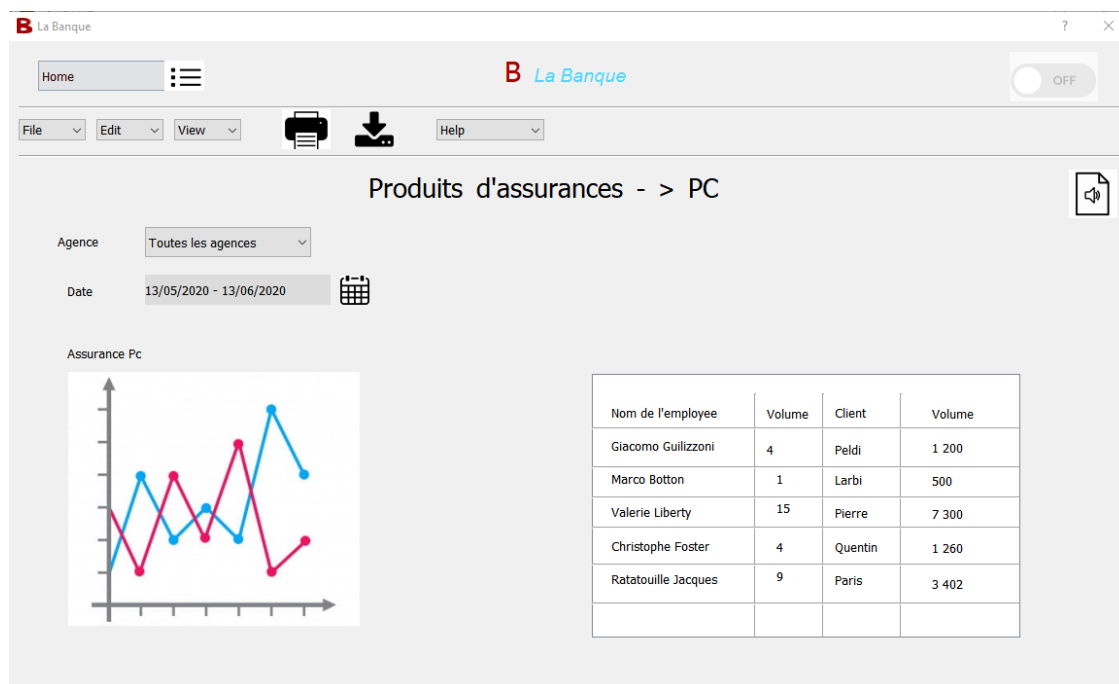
B La Banque

?

Home

B La Banque

OFF

File
Edit
View
Help

Produits d'assurances - > PC

Agence
Toutes les agences

Date
13/05/2020 - 13/06/2020

Assurance Pc

| Nom de l'employee | Volume | Client | Volume |
|---|---|---|---|
| Giacomo Guilizzoni | 4 | Peldi | 1 200 |
| Marco Botton | 1 | Larbi | 500 |
| Valerie Liberty | 15 | Pierre | 7 300 |
| Christophe Foster | 4 | Quentin | 1 260 |
| Ratatouille Jacques | 9 | Paris | 3 402 |
| | | | |